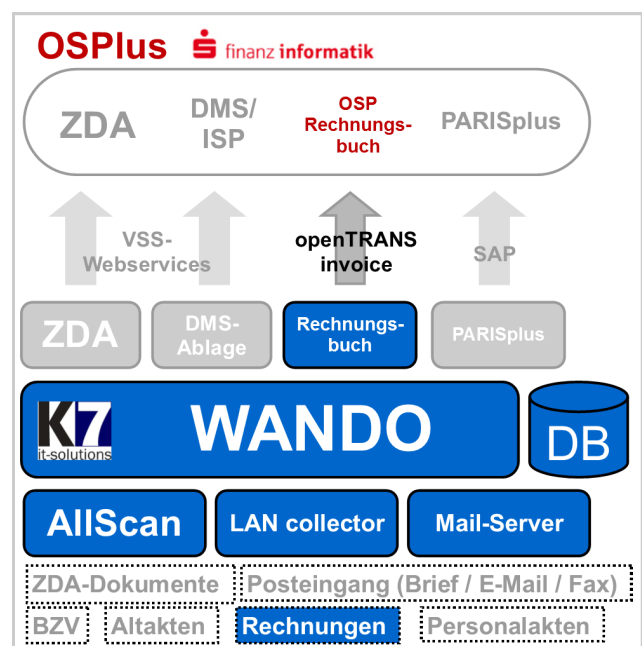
OSPlus finanz informatik

ZDA
DMS/ ISP
OSP Rechnungsbuch
PARISplus

VSS-Webservices
openTRANS invoice
SAP

ZDA
DMS-Ablage
Rechnungsbuch
PARISplus

K7 it-solutions
WANDO
DB

AllScan
LAN collector
Mail-Server

ZDA-Dokumente
Posteingang (Brief / E-Mail / Fax)
BZV
Altakten
Rechnungen
Personalakten